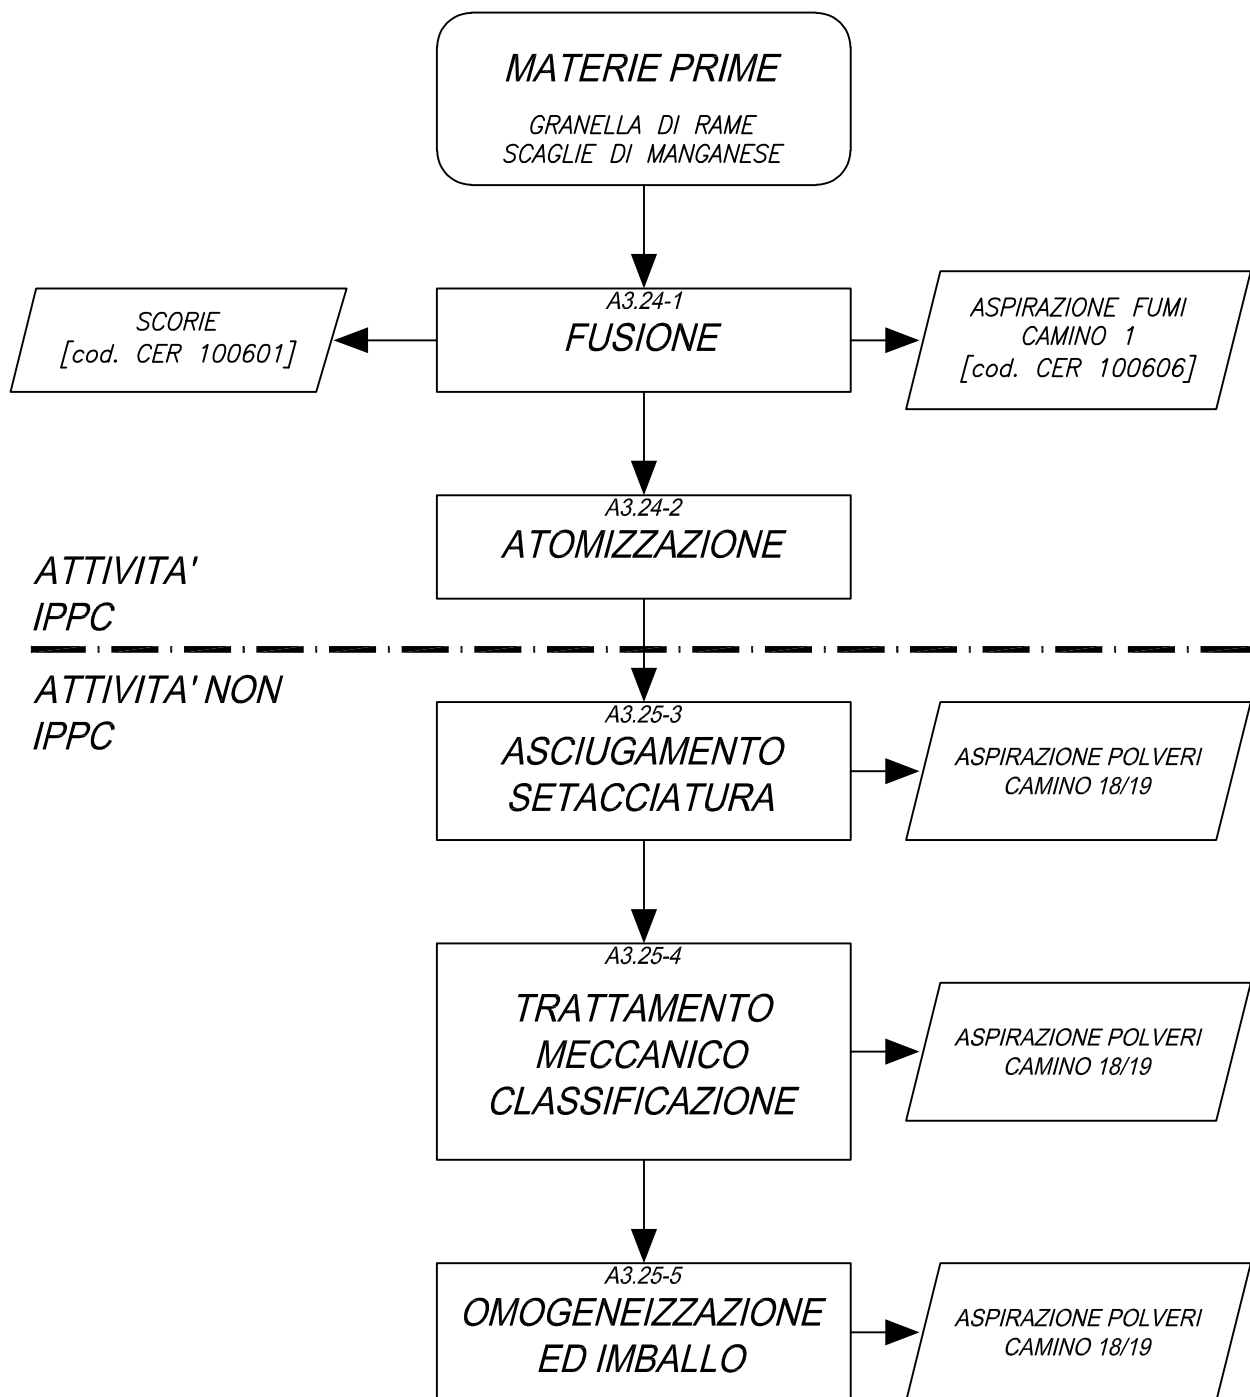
MATERIE PRIME

GRANELLA DI RAME
SCAGLIE DI MANGANESE

SCORIE
[cod. CER 100601]

A3.24-1
FUSIONE

ASPIRAZIONE FUMI
CAMINO 1
[cod. CER 100606]

A3.24-2
ATOMIZZAZIONE

ATTIVITA'
IPPC

ATTIVITA' NON
IPPC

A3.25-3
ASCIUGAMENTO
SETACCIATURA

ASPIRAZIONE POLVERI
CAMINO 18/19

A3.25-4
TRATTAMENTO
MECCANICO
CLASSIFICAZIONE

ASPIRAZIONE POLVERI
CAMINO 18/19

A3.25-5
OMOGENEIZZAZIONE
ED IMBALLO

ASPIRAZIONE POLVERI
CAMINO 18/19